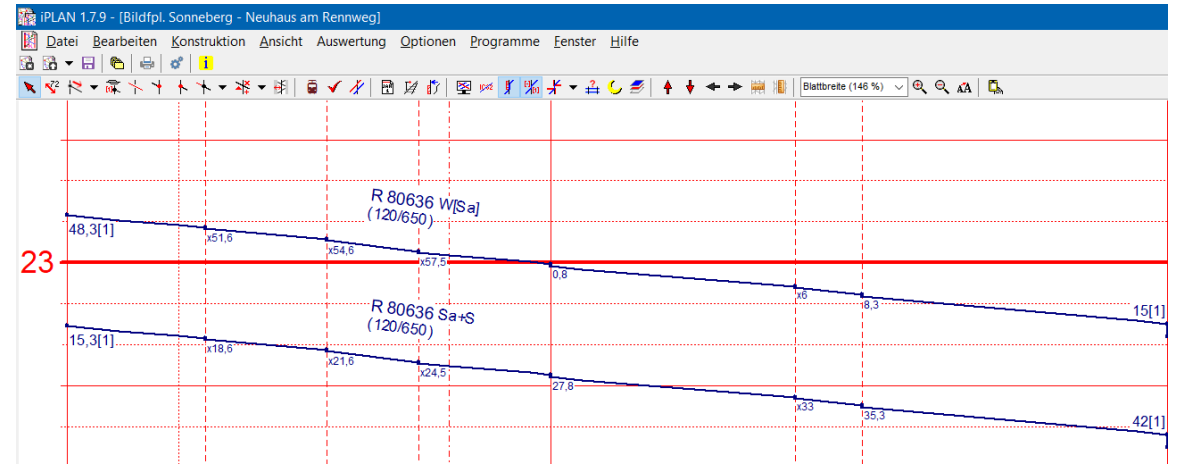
iPLAN 1.7.9 - [Bildfpl. Sonneberg - Neuhaus am Rennweg]

Datei Bearbeiten Konstruktion Ansicht Auswertung Optionen Programme Fenster Hilfe

Blattbreite (146 %)

R 80636 W[Sa]
(120/650)

48,3[1]
x51,6
x54,6
x57,5
0,8
x6
18,3
15[1]

23

R 80636 Sa+S
(120/650)

15,3[1]
x18,6
x21,6
x24,5
27,8
x33
35,3
42[1]